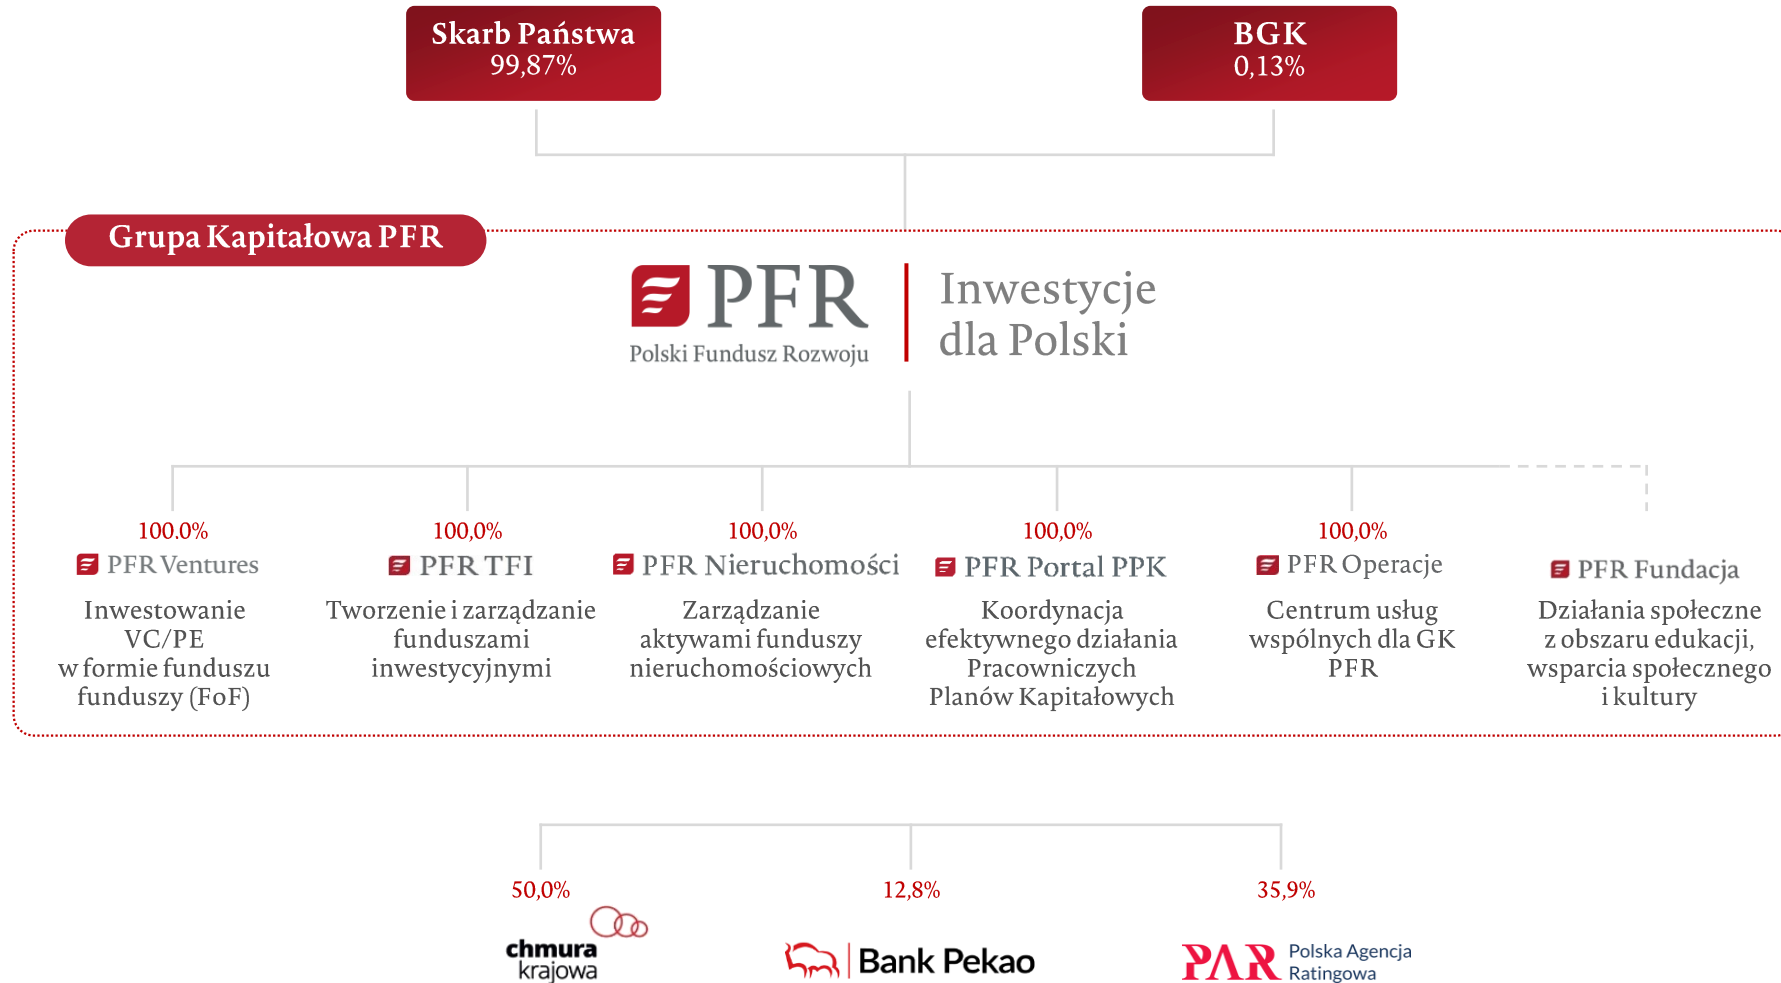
Skarb Państwa
99,87%

BGK
0,13%

Grupa Kapitałowa PFR

PFR
Polski Fundusz Rozwoju

Inwestycje dla Polski

100.0%
PFR Ventures
Inwestowanie VC/PE w formie funduszu funduszy (FoF)

100,0%
PFR TFI
Tworzenie i zarządzanie funduszami inwestycyjnymi

100,0%
PFR Nieruchomości
Zarządzanie aktywami funduszy nieruchomościowych

100,0%
PFR Portal PPK
Koordynacja efektywnego działania Pracowniczych Planów Kapitałowych

100,0%
PFR Operacje
Centrum usług wspólnych dla GK PFR

PFR Fundacja
Działania społeczne z obszaru edukacji, wsparcia społecznego i kultury

50,0%
chmura krajowa

12,8%
Bank Pekao

35,9%
PAR Polska Agencja Ratingowa